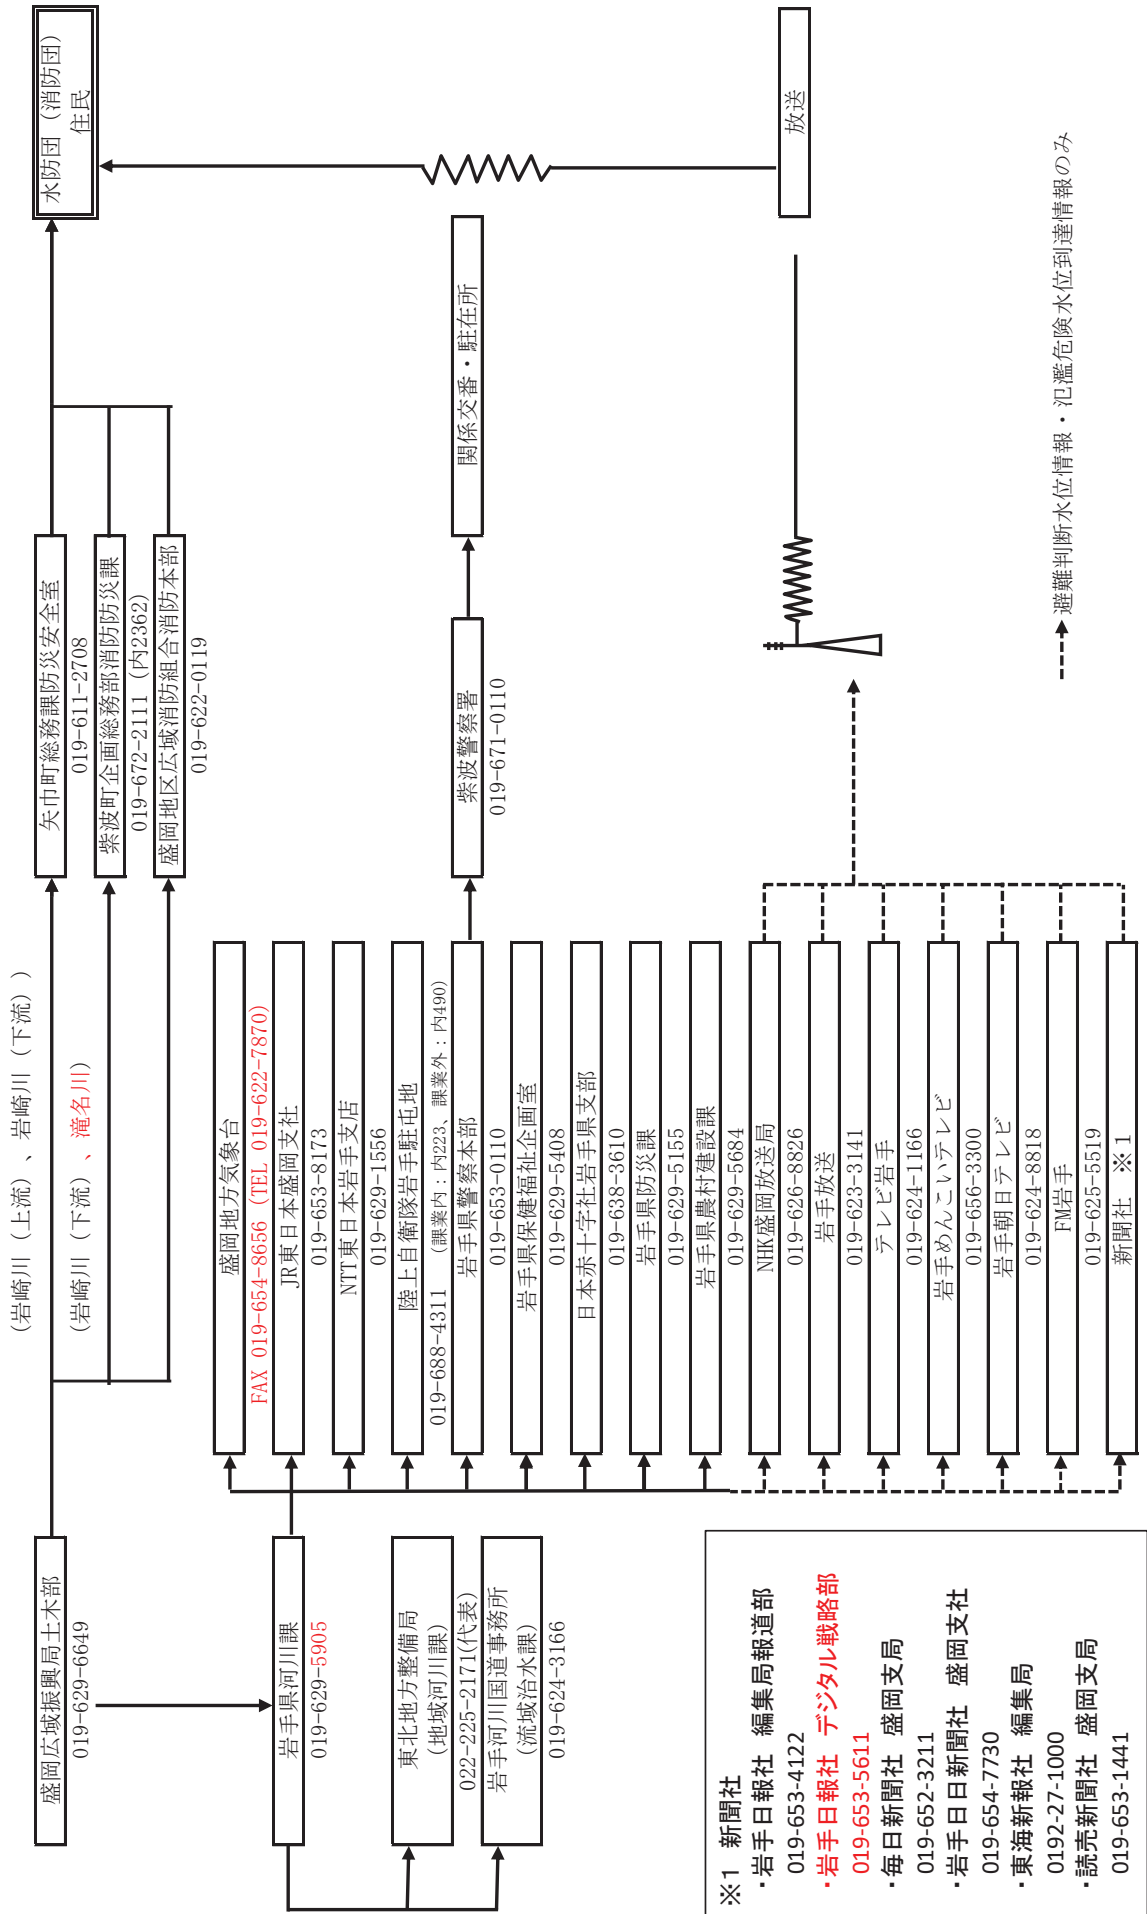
盛岡広域振興局土木部
019-629-6649

岩手県河川課
019-629-5905

東北地方整備局
（地域河川課）
022-225-2171(代表)

岩手河川国道事務所
（流域治水課）
019-624-3166

（岩崎川（上流）、岩崎川（下流））

（岩崎川（下流）、滝名川）

矢巾町総務課防災安全室
019-611-2708

紫波町企画総務部消防防災課
019-672-2111（内2362）

盛岡地区広域消防組合消防本部
019-622-0119

水防団（消防団）
住民

放送

紫波警察署
019-671-0110

関係交番・駐在所

盛岡地方気象台
FAX 019-654-8656（TEL 019-622-7870）

JR東日本盛岡支社
019-653-8173

NTT東日本岩手支店
019-629-1556

陸上自衛隊岩手駐屯地
019-688-4311（課業内：内223、課業外：内490）

岩手県警察本部
019-653-0110

岩手県保健福祉企画室
019-629-5408

日本赤十字社岩手県支部
019-638-3610

岩手県防災課
019-629-5155

岩手県農村建設課
019-629-5684

NHK盛岡放送局
019-626-8826

岩手放送
019-623-3141

テレビ岩手
019-624-1166

岩手めんこいテレビ
019-656-3300

岩手朝日テレビ
019-624-8818

FM岩手
019-625-5519

新聞社　※1

避難判断水位情報・氾濫危険水位到達情報のみ

※1 新聞社
・岩手日報社　編集局報道部
019-653-4122
・岩手日報社　デジタル戦略部
019-653-5611
・毎日新聞社　盛岡支局
019-652-3211
・岩手日日新聞社　盛岡支社
019-654-7730
・東海新報社　編集局
0192-27-1000
・読売新聞社　盛岡支局
019-653-1441